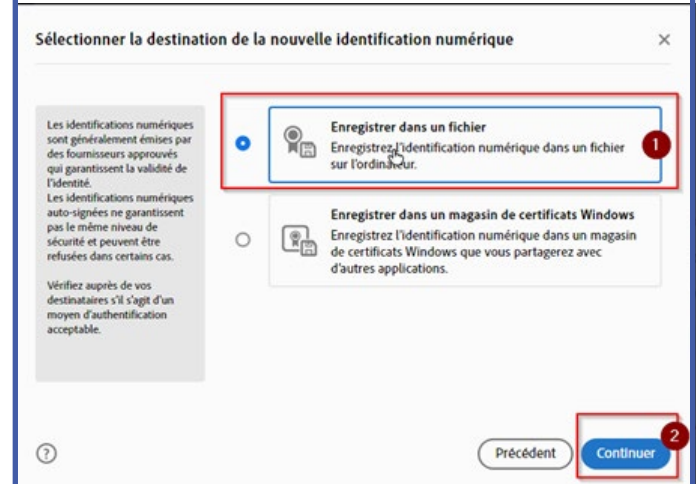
Sélectionner la destination de la nouvelle identification numérique

×

Les identifications numériques sont généralement émises par des fournisseurs approuvés qui garantissent la validité de l'identité.
Les identifications numériques auto-signées ne garantissent pas le même niveau de sécurité et peuvent être refusées dans certains cas.

Vérifiez auprès de vos destinataires s'il s'agit d'un moyen d'authentification acceptable.

Enregistrer dans un fichier
Enregistrez l'identification numérique dans un fichier sur l'ordinateur.

1

Enregistrer dans un magasin de certificats Windows
Enregistrez l'identification numérique dans un magasin de certificats Windows que vous partagerez avec d'autres applications.

?

Précédent

Continuer

2